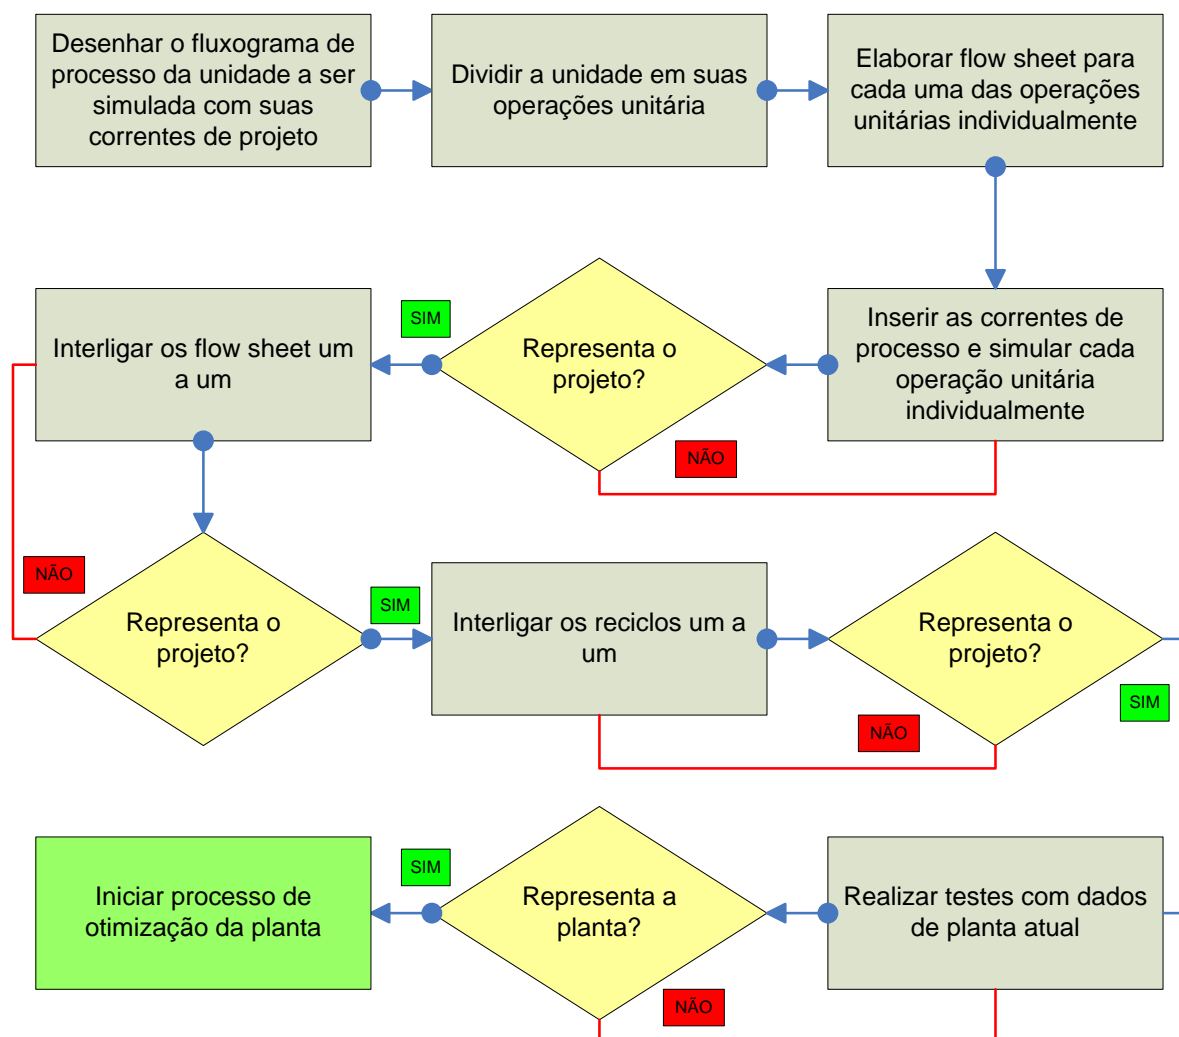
Desenhar o fluxograma de processo da unidade a ser simulada com suas correntes de projeto

Dividir a unidade em suas operações unitária

Elaborar flow sheet para cada uma das operações unitárias individualmente

Interligar os flow sheet um a um

SIM

Representa o projeto?

Inserir as correntes de processo e simular cada operação unitária individualmente

NÃO

NÃO

Representa o projeto?

SIM

Interligar os reciclos um a um

Representa o projeto?

SIM

NÃO

Iniciar processo de otimização da planta

SIM

Representa a planta?

Realizar testes com dados de planta atual

NÃO